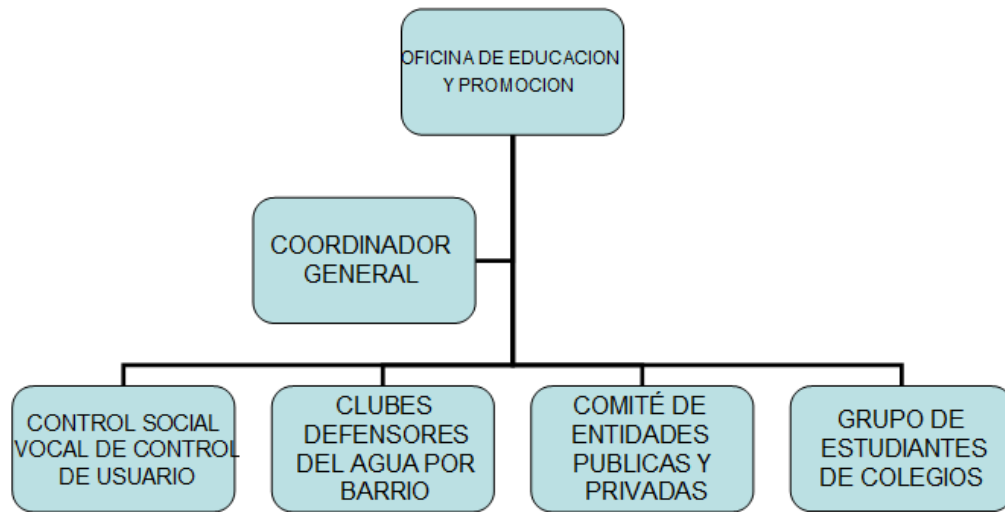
OFICINA DE EDUCACION Y PROMOCION

COORDINADOR GENERAL

CONTROL SOCIAL VOCAL DE CONTROL DE USUARIO

CLUBES DEFENSORES DEL AGUA POR BARRIO

COMITÉ DE ENTIDADES PUBLICAS Y PRIVADAS

GRUPO DE ESTUDIANTES DE COLEGIOS